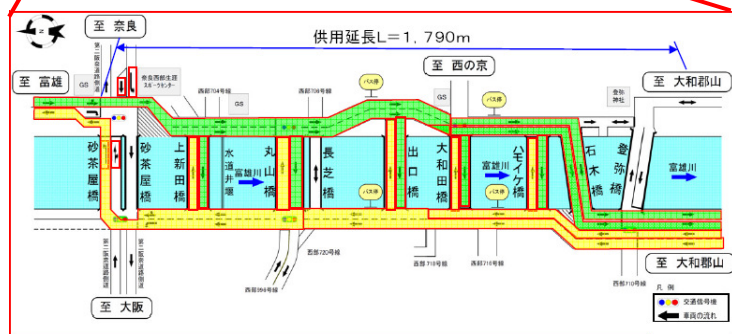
至 奈良

供用延長L＝1，790m

至 富雄

GS

第二阪奈道路側道

奈良西部生涯スポーツセンター

西部704号線

GS

西部708号線

バス停

至 西の京

GS

バス停

会弥神社

至 大和郡山

砂茶屋橋

砂茶屋橋

上新田橋

水道井堰

富雄川

丸山橋

長芝橋

出口橋

大和田橋

富雄川

ハモイケ橋

石木橋

登弥橋

富雄川

西部720号線

西部096号線

西部719号線

西部718号線

西部710号線

第二阪奈道路側道

至 大阪

至 大和郡山

凡例

交通信号機

車両の流れ